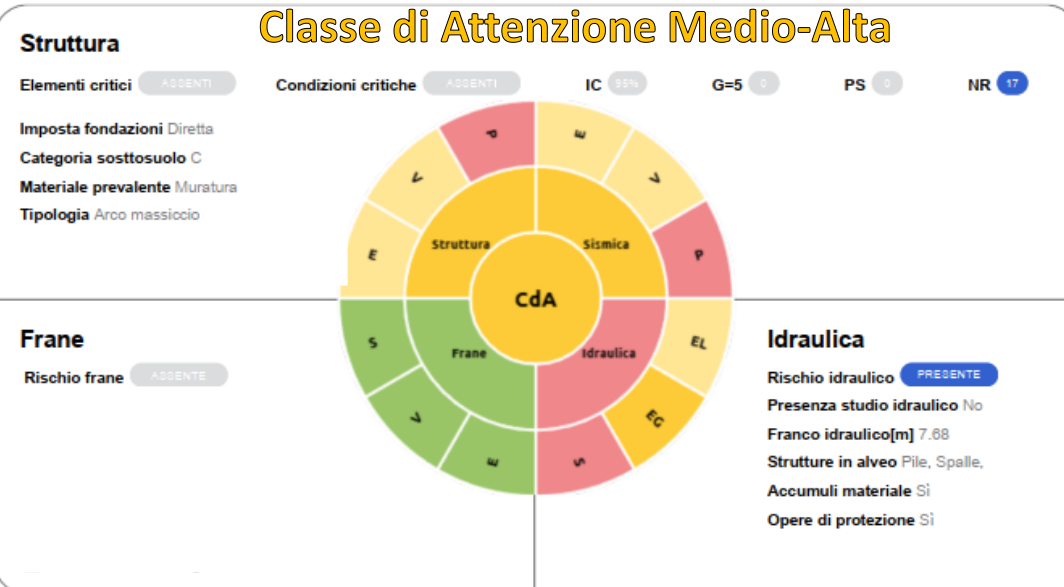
Classe di Attenzione Medio-Alta

Struttura

Elementi critici ASSENTI

Condizioni critiche ASSENTI

IC 95%

G=5 0

PS 0

NR 17

Imposta fondazioni Diretta

Categoria sosttosuolo C

Materiale prevalente Muratura

Tipologia Arco massiccio

P

V

E

E

V

P

Struttura

Sismica

CdA

Frane

Idraulica

S

V

E

S

EG

EL

Frane

Rischio frane ASSENTE

Idraulica

Rischio idraulico PRESENTE

Presenza studio idraulico No

Franco idraulico[m] 7.68

Strutture in alveo Pile, Spalle,

Accumuli materiale Sì

Opere di protezione Sì